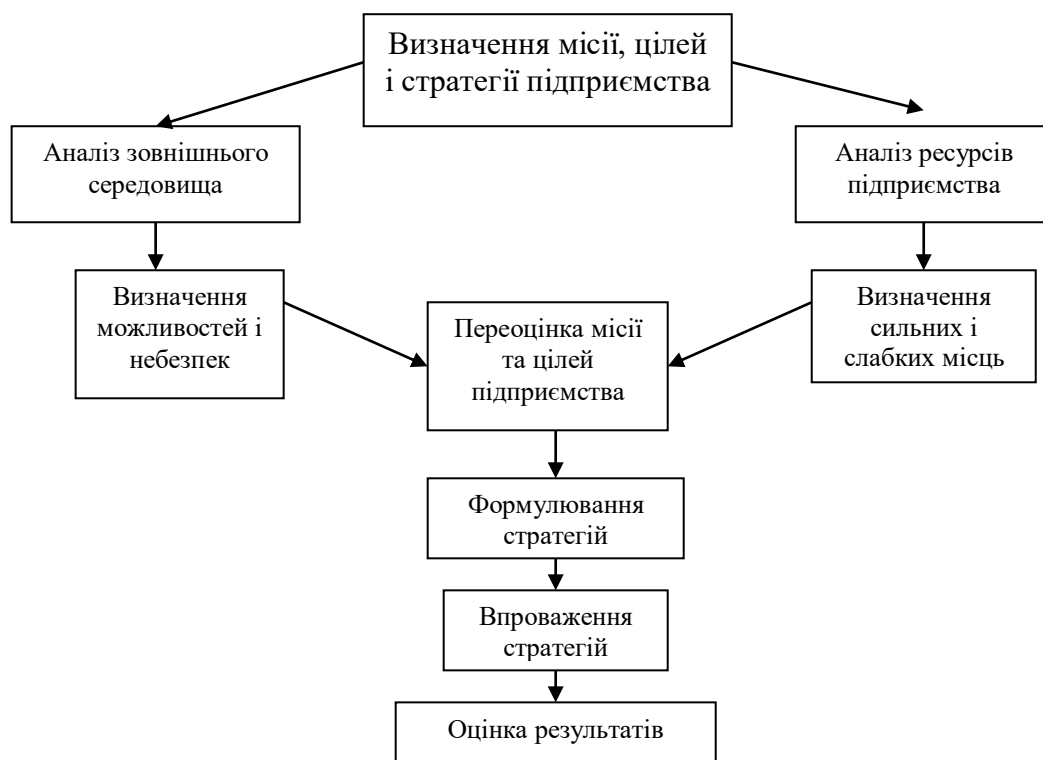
Визначення місії, цілей і стратегії підприємства

Аналіз зовнішнього середовища

Аналіз ресурсів підприємства

Визначення можливостей і небезпек

Переоцінка місії та цілей підприємства

Визначення сильних і слабких місць

Формулювання стратегій

Впроваження стратегій

Оцінка результатів